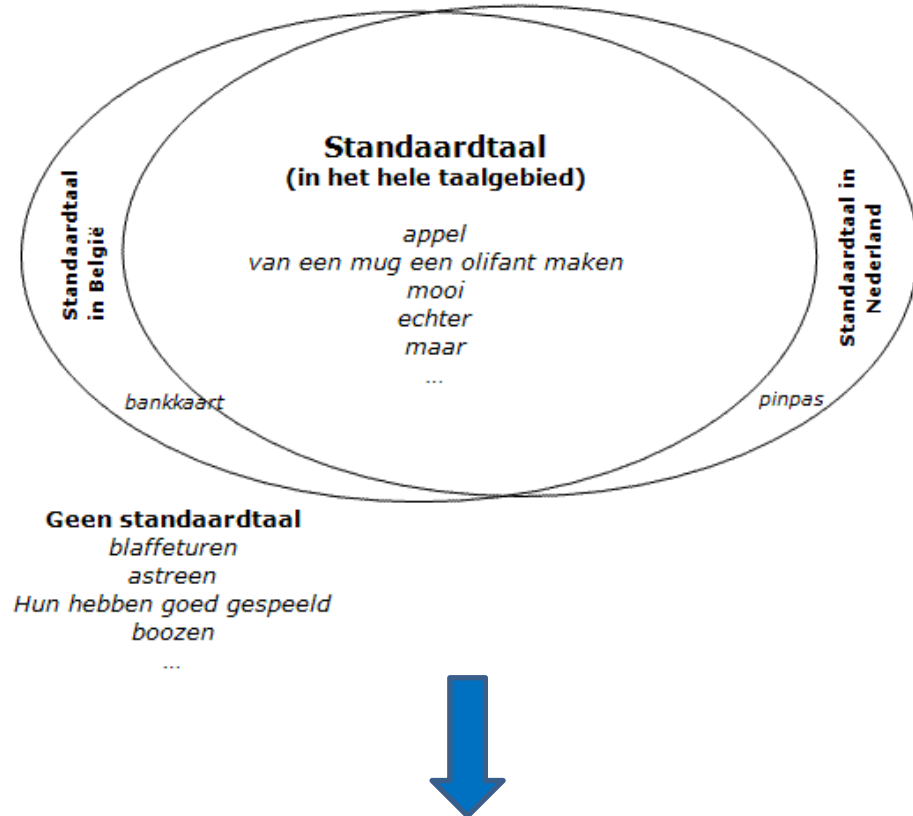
Standaardtaal in België

Standaardtaal
(in het hele taalgebied)

appel
van een mug een olifant maken
mooi
echter
maar
...

Standaardtaal in Nederland

bankkaart

pinpas

Geen standaardtaal
blaffeturen
astreen
Hun hebben goed gespeeld
boozen
...